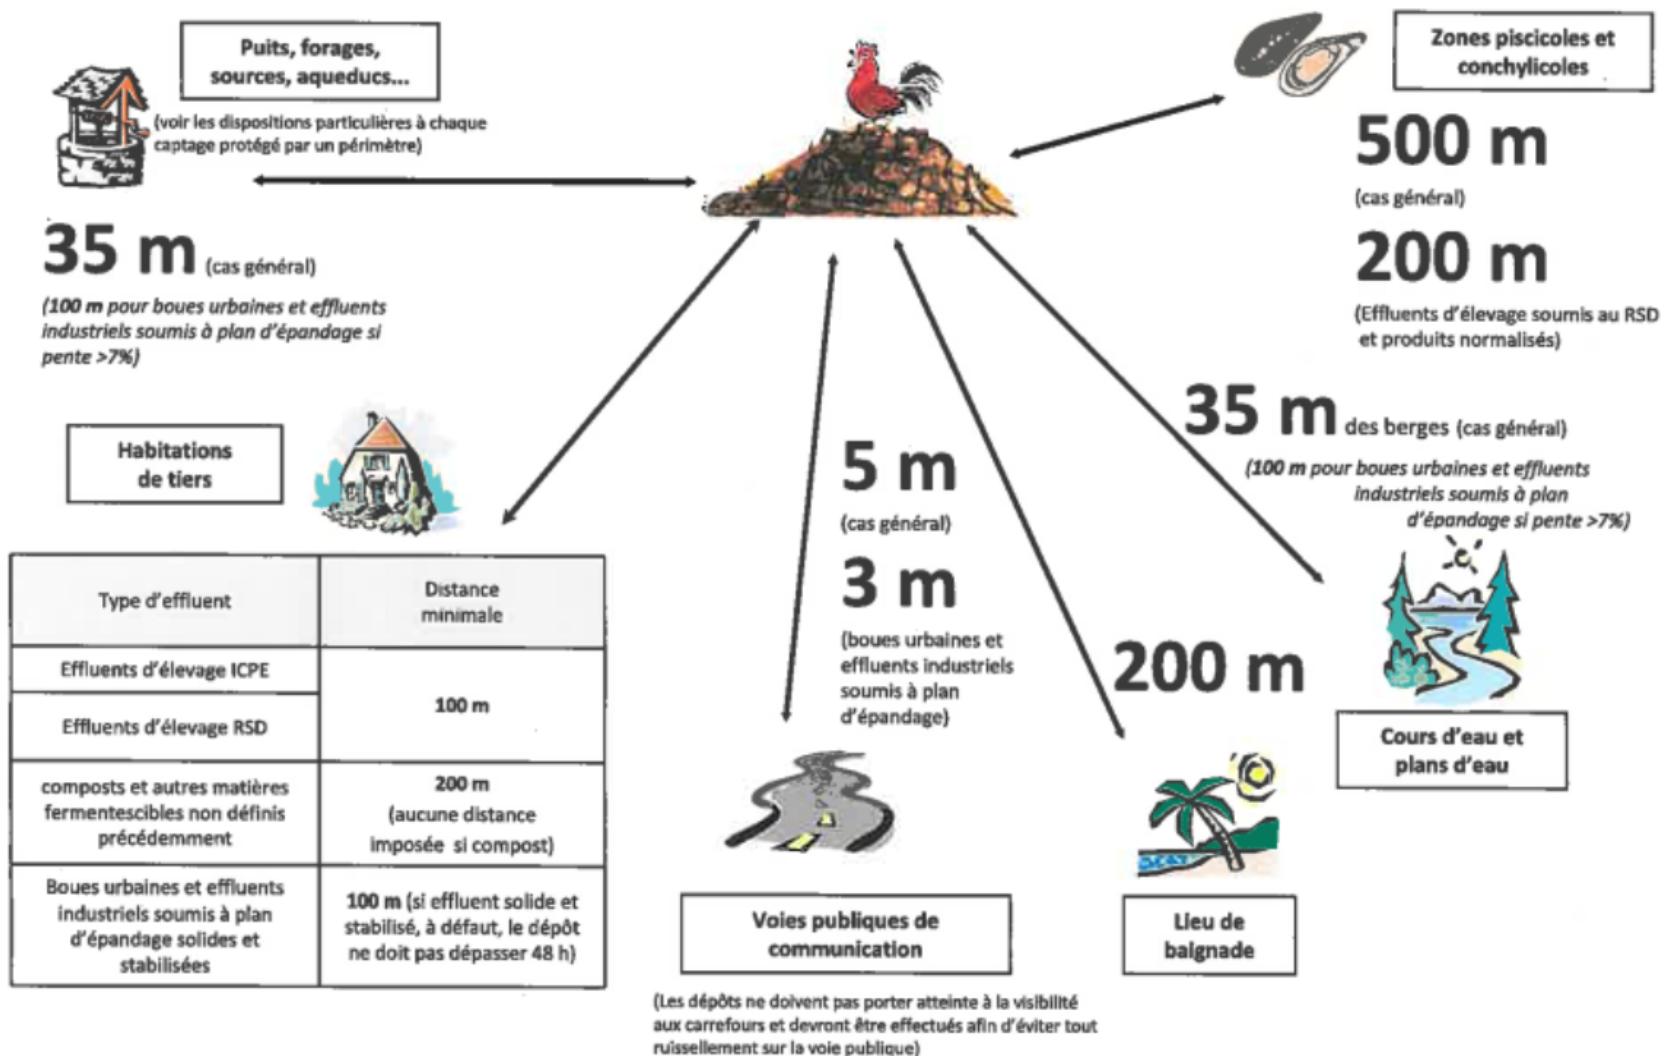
Puits, forages, sources, aqueducs...

(voir les dispositions particulières à chaque captage protégé par un périmètre)

35 m (cas général)

(100 m pour boues urbaines et effluents industriels soumis à plan d'épandage si pente >7%)

Zones piscicoles et conchylicoles

500 m

(cas général)

200 m

(Effluents d'élevage soumis au RSD et produits normalisés)

35 m des berges (cas général)

(100 m pour boues urbaines et effluents industriels soumis à plan d'épandage si pente >7%)

Habitations de tiers

| Type d'effluent | Distance minimale |
|---|---|
| Effluents d'élevage ICPE | 100 m |
| Effluents d'élevage RSD | |
| composts et autres matières fermentescibles non définis précédemment | 200 m (aucune distance imposée si compost) |
| Boues urbaines et effluents industriels soumis à plan d'épandage solides et stabilisées | 100 m (si effluent solide et stabilisé, à défaut, le dépôt ne doit pas dépasser 48 h) |

5 m

(cas général)

3 m

(boues urbaines et effluents industriels soumis à plan d'épandage)

200 m

Cours d'eau et plans d'eau

Voies publiques de communication

(Les dépôts ne doivent pas porter atteinte à la visibilité aux carrefours et devront être effectués afin d'éviter tout ruissellement sur la voie publique)

Lieu de baignade